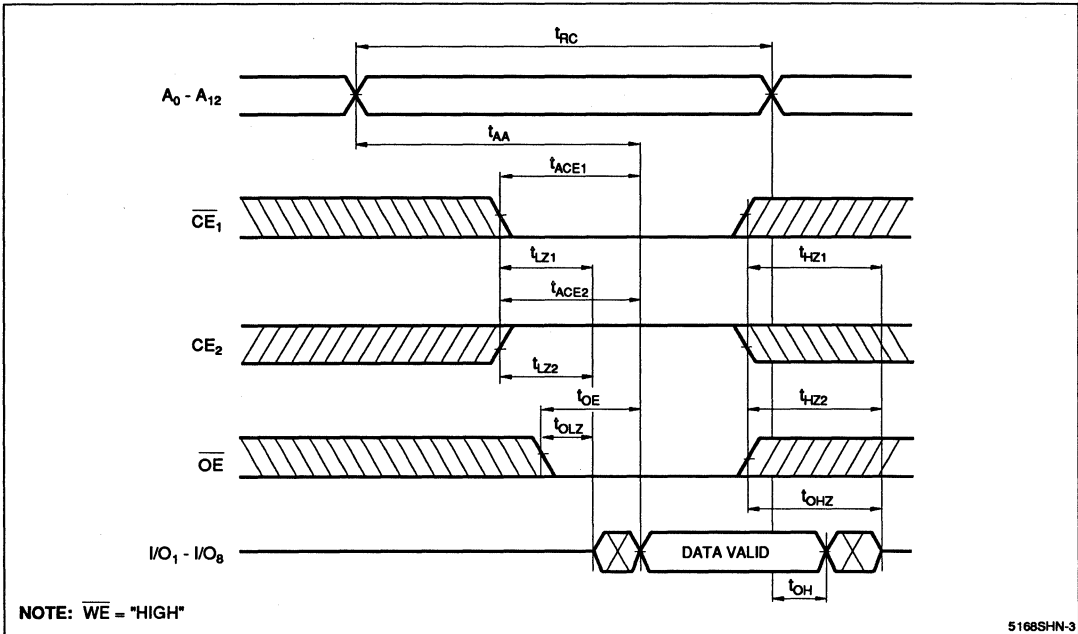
$t_{RC}$

$A_0 - A_{12}$

$t_{AA}$

$t_{ACE1}$

$\overline{CE_1}$

$t_{LZ1}$

$t_{HZ1}$

$t_{ACE2}$

$CE_2$

$t_{LZ2}$

$t_{OE}$

$t_{HZ2}$

$t_{OLZ}$

$\overline{OE}$

$t_{OHZ}$

$I/O_1 - I/O_8$

DATA VALID

$t_{OH}$

NOTE: $\overline{WE}$ = "HIGH"

5168SHN-3